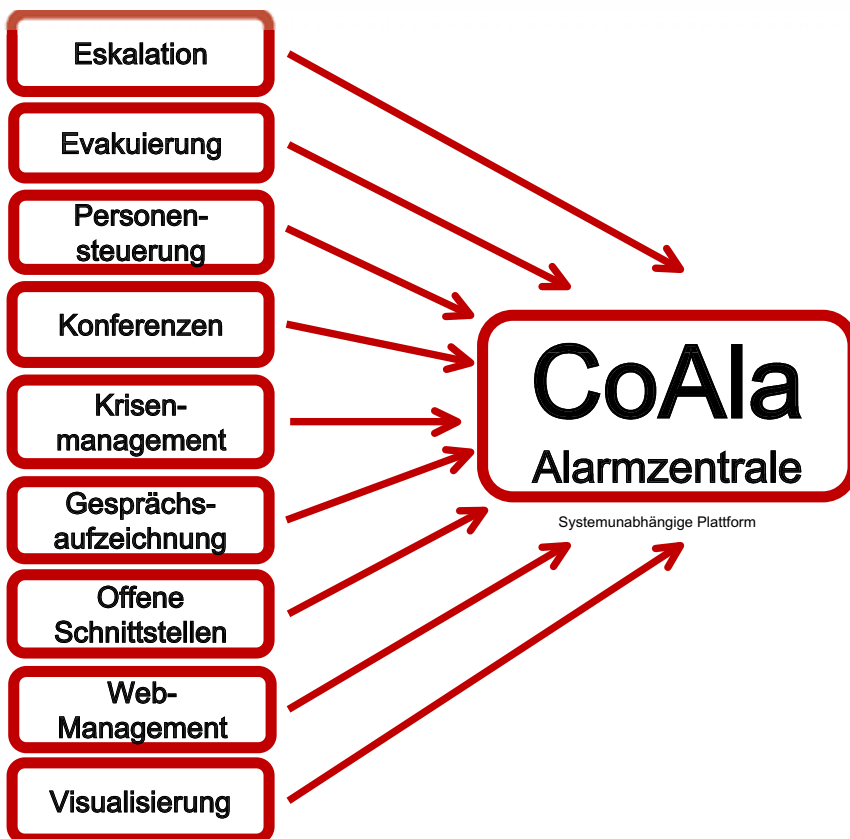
Eskalation

Evakuierung

Personensteuerung

Konferenzen

Krisenmanagement

Gesprächsaufzeichnung

Offene Schnittstellen

Web-Management

Visualisierung

CoAla

Alarmzentrale

Systemunabhängige Plattform